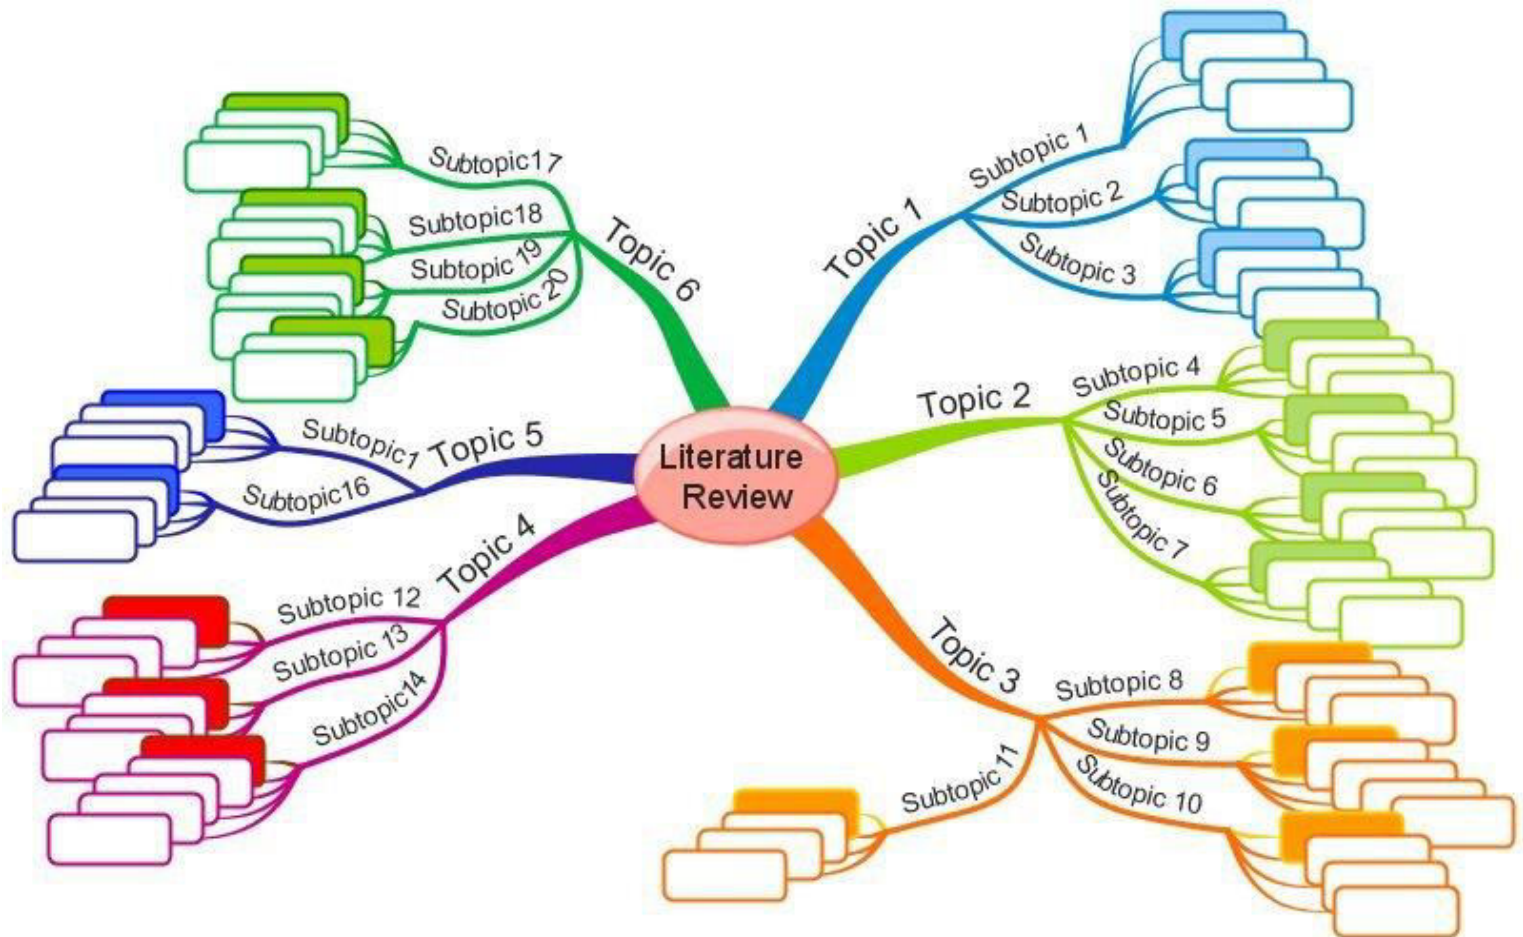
Literature Review

Topic 1
Subtopic 1
Subtopic 2
Subtopic 3

Topic 2
Subtopic 4
Subtopic 5
Subtopic 6
Subtopic 7

Topic 3
Subtopic 8
Subtopic 9
Subtopic 10
Subtopic 11

Topic 4
Subtopic 12
Subtopic 13
Subtopic14

Topic 5
Subtopic1
Subtopic16

Topic 6
Subtopic17
Subtopic18
Subtopic 19
Subtopic 20